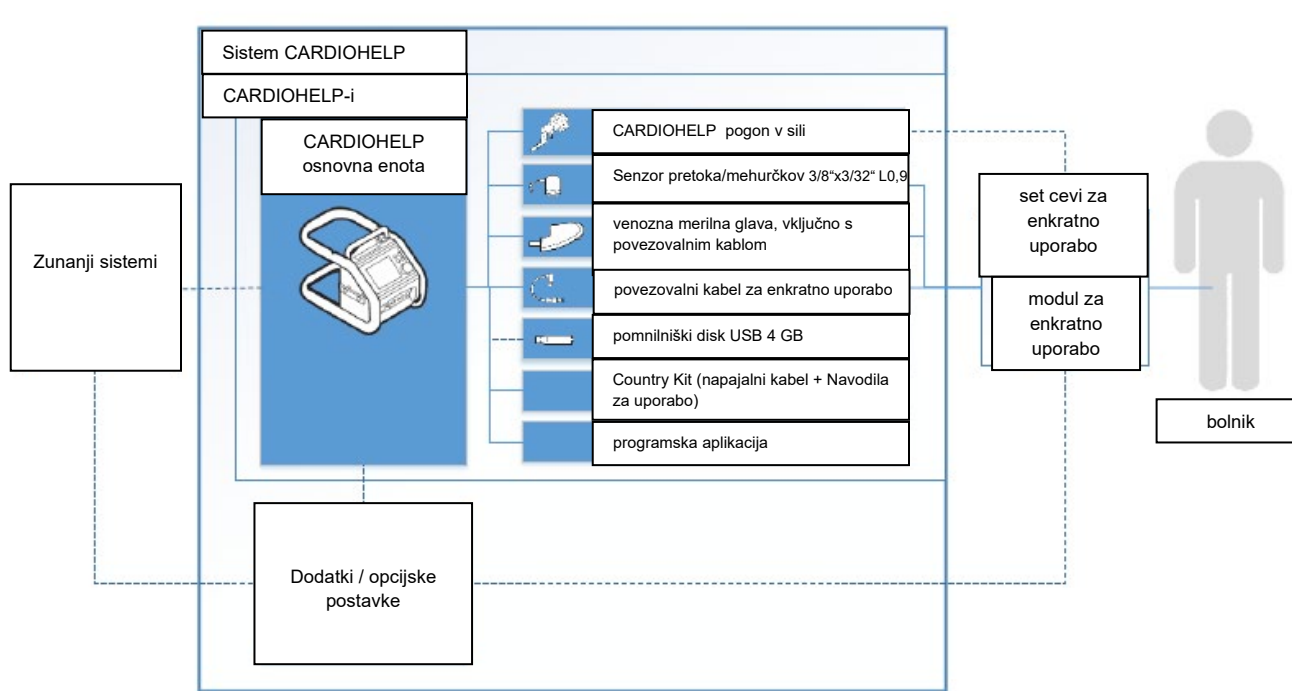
Sistem CARDIOHELP

CARDIOHELP-i

CARDIOHELP osnovna enota

Zunanji sistemi

CARDIOHELP pogon v sili

Senzor pretoka/mehurčkov 3/8"x3/32" L0,9

venozna merilna glava, vključno s povezovalnim kablom

povezovalni kabel za enkratno uporabo

pomnilniški disk USB 4 GB

Country Kit (napajalni kabel + Navodila za uporabo)

programska aplikacija

set cevi za enkratno uporabo

modul za enkratno uporabo

bolnik

Dodatki / opcijske postavke